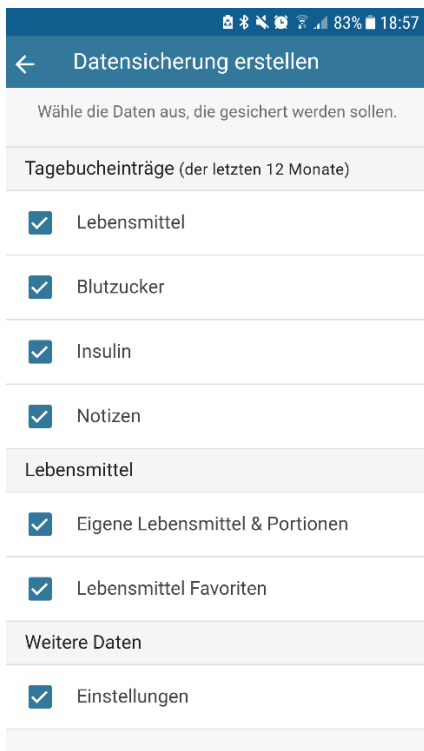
83% 18:57

Datensicherung erstellen

Wähle die Daten aus, die gesichert werden sollen.

Tagebucheinträge (der letzten 12 Monate)

Lebensmittel

Blutzucker

Insulin

Notizen

Lebensmittel

Eigene Lebensmittel & Portionen

Lebensmittel Favoriten

Weitere Daten

Einstellungen